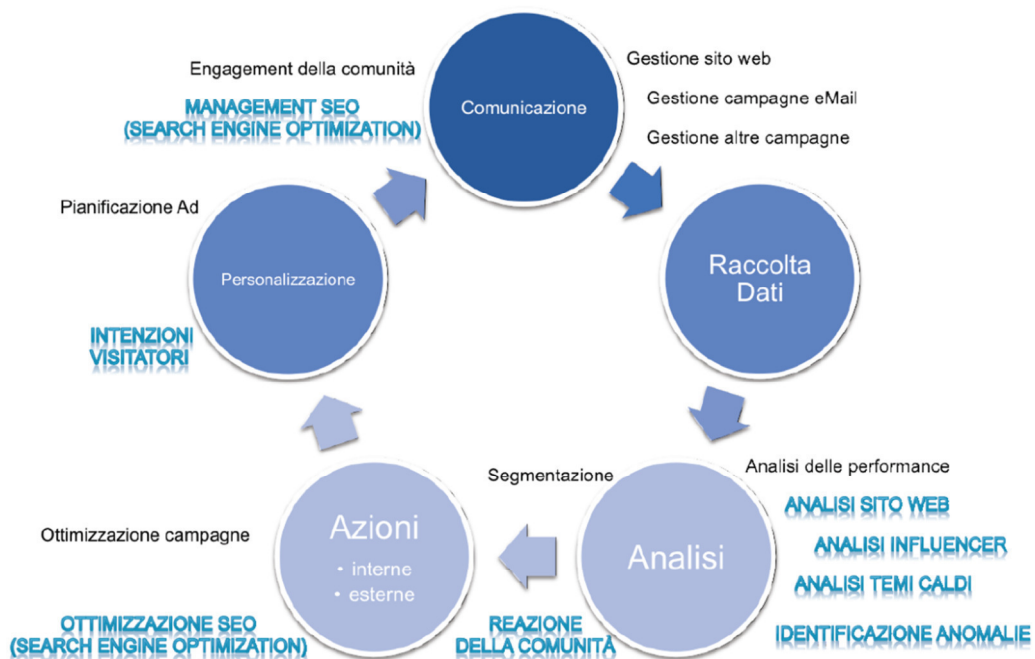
Engagement della comunità

MANAGEMENT SEO
(SEARCH ENGINE OPTIMIZATION)

Comunicazione

Gestione sito web

Gestione campagne eMail

Gestione altre campagne

Pianificazione Ad

Personalizzazione

Raccolta Dati

INTENZIONI
VISITATORI

Segmentazione

Analisi delle performance

ANALISI SITO WEB

ANALISI INFLUENCER

ANALISI TEMI CALDI

IDENTIFICAZIONE ANOMALIE

Ottimizzazione campagne

Azioni
• interne
• esterne

Analisi

OTTIMIZZAZIONE SEO
(SEARCH ENGINE OPTIMIZATION)

REAZIONE
DELLA COMUNITÀ